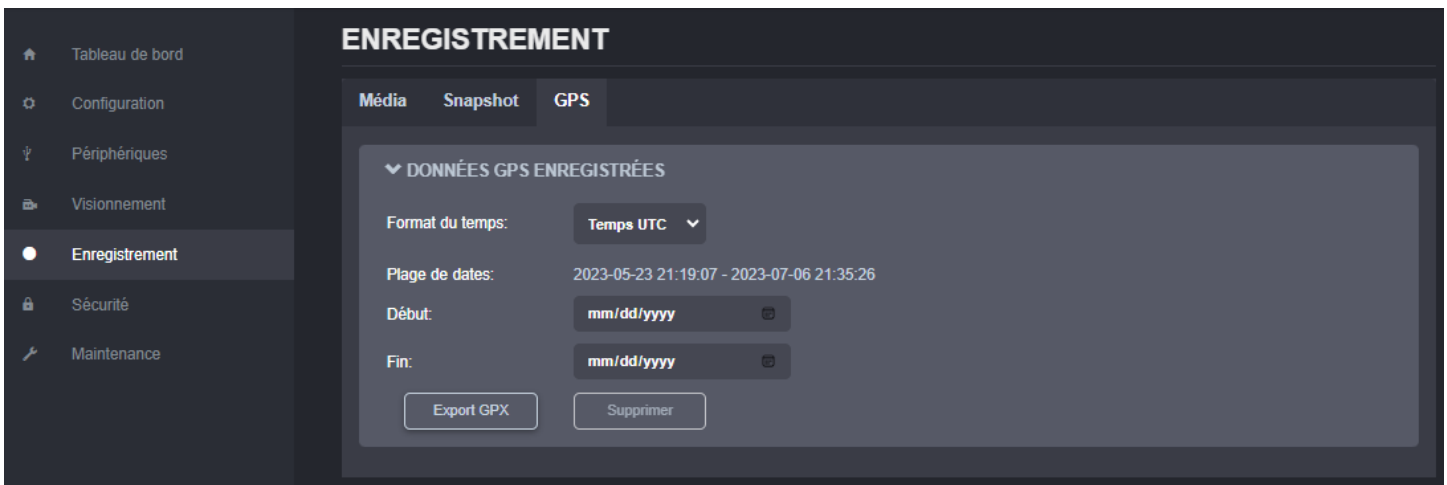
Tableau de bord
Configuration
Périphériques
Visionnement
Enregistrement
Sécurité
Maintenance

ENREGISTREMENT

Média Snapshot GPS

DONNÉES GPS ENREGISTRÉES

Format du temps: Temps UTC

Plage de dates: 2023-05-23 21:19:07 - 2023-07-06 21:35:26

Début: mm/dd/yyyy

Fin: mm/dd/yyyy

Export GPX Supprimer